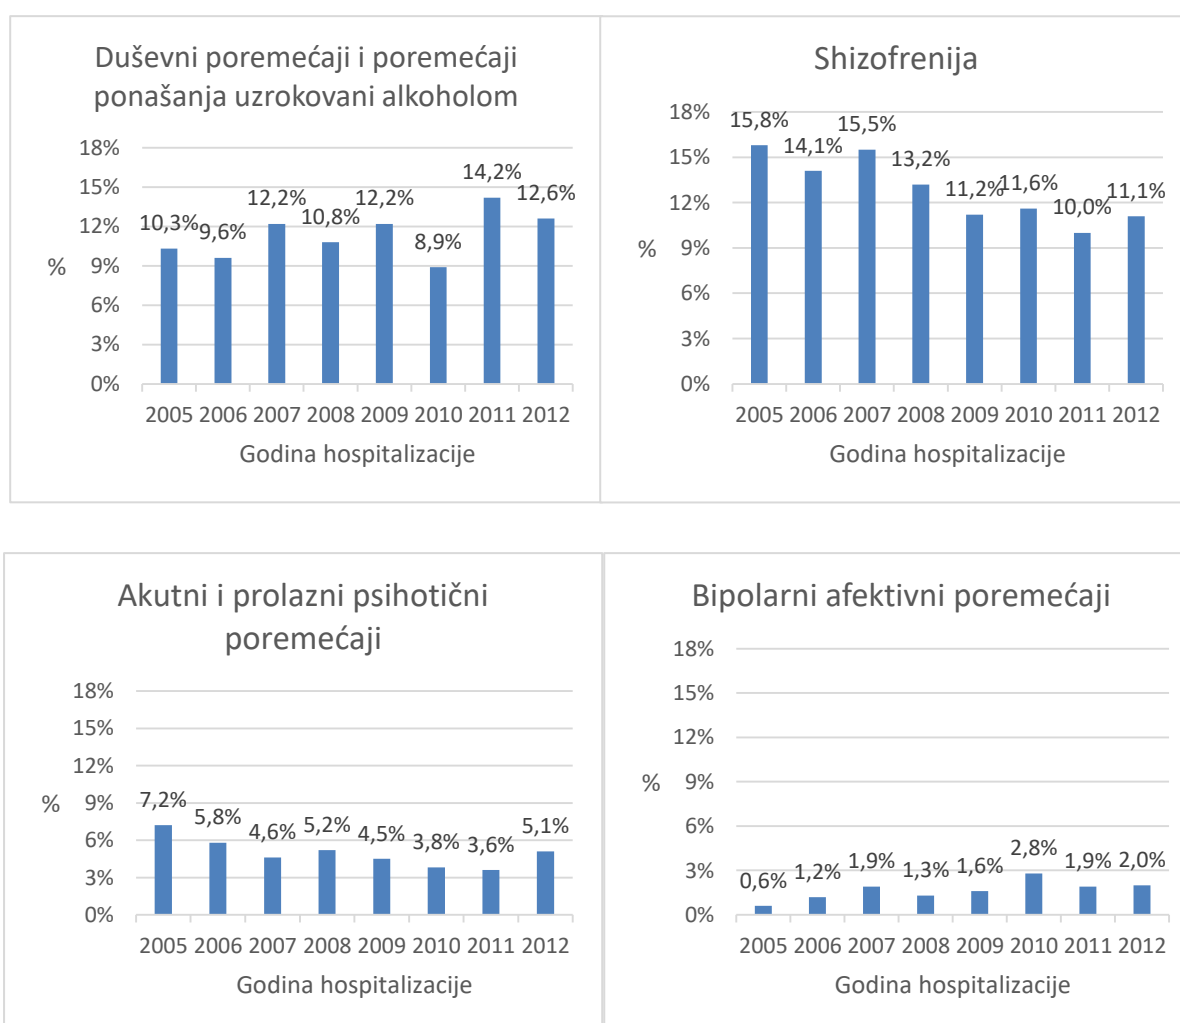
Duševni poremećaji i poremećaji ponašanja uzrokovani alkoholom

18%
15%
12%
9%
6%
3%
0%
%

10,3% 9,6% 12,2% 10,8% 12,2% 8,9% 14,2% 12,6%

2005 2006 2007 2008 2009 2010 2011 2012
Godina hospitalizacije

Shizofrenija

18%
15%
12%
9%
6%
3%
0%
%

15,8% 14,1% 15,5% 13,2% 11,2% 11,6% 10,0% 11,1%

2005 2006 2007 2008 2009 2010 2011 2012
Godina hospitalizacije

Akutni i prolazni psihotični poremećaji

18%
15%
12%
9%
6%
3%
0%
%

7,2% 5,8% 4,6% 5,2% 4,5% 3,8% 3,6% 5,1%

2005 2006 2007 2008 2009 2010 2011 2012
Godina hospitalizacije

Bipolarni afektivni poremećaji

18%
15%
12%
9%
6%
3%
0%
%

0,6% 1,2% 1,9% 1,3% 1,6% 2,8% 1,9% 2,0%

2005 2006 2007 2008 2009 2010 2011 2012
Godina hospitalizacije